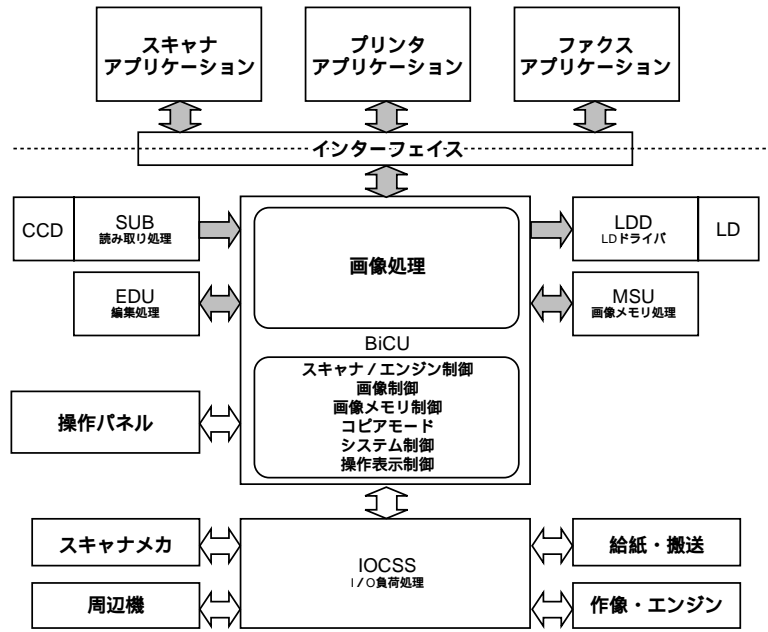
スキャナ
アプリケーション

プリンタ
アプリケーション

ファクス
アプリケーション

インターフェイス

CCD

SUB
読み取り処理

画像処理

LDD
LDドライバ

LD

EDU
編集処理

MSU
画像メモリ処理

BiCU

スキャナ／エンジン制御
画像制御
画像メモリ制御
コピアモード
システム制御
操作表示制御

操作パネル

スキャナメカ

IOCSS
I／O負荷処理

給紙・搬送

周辺機

作像・エンジン